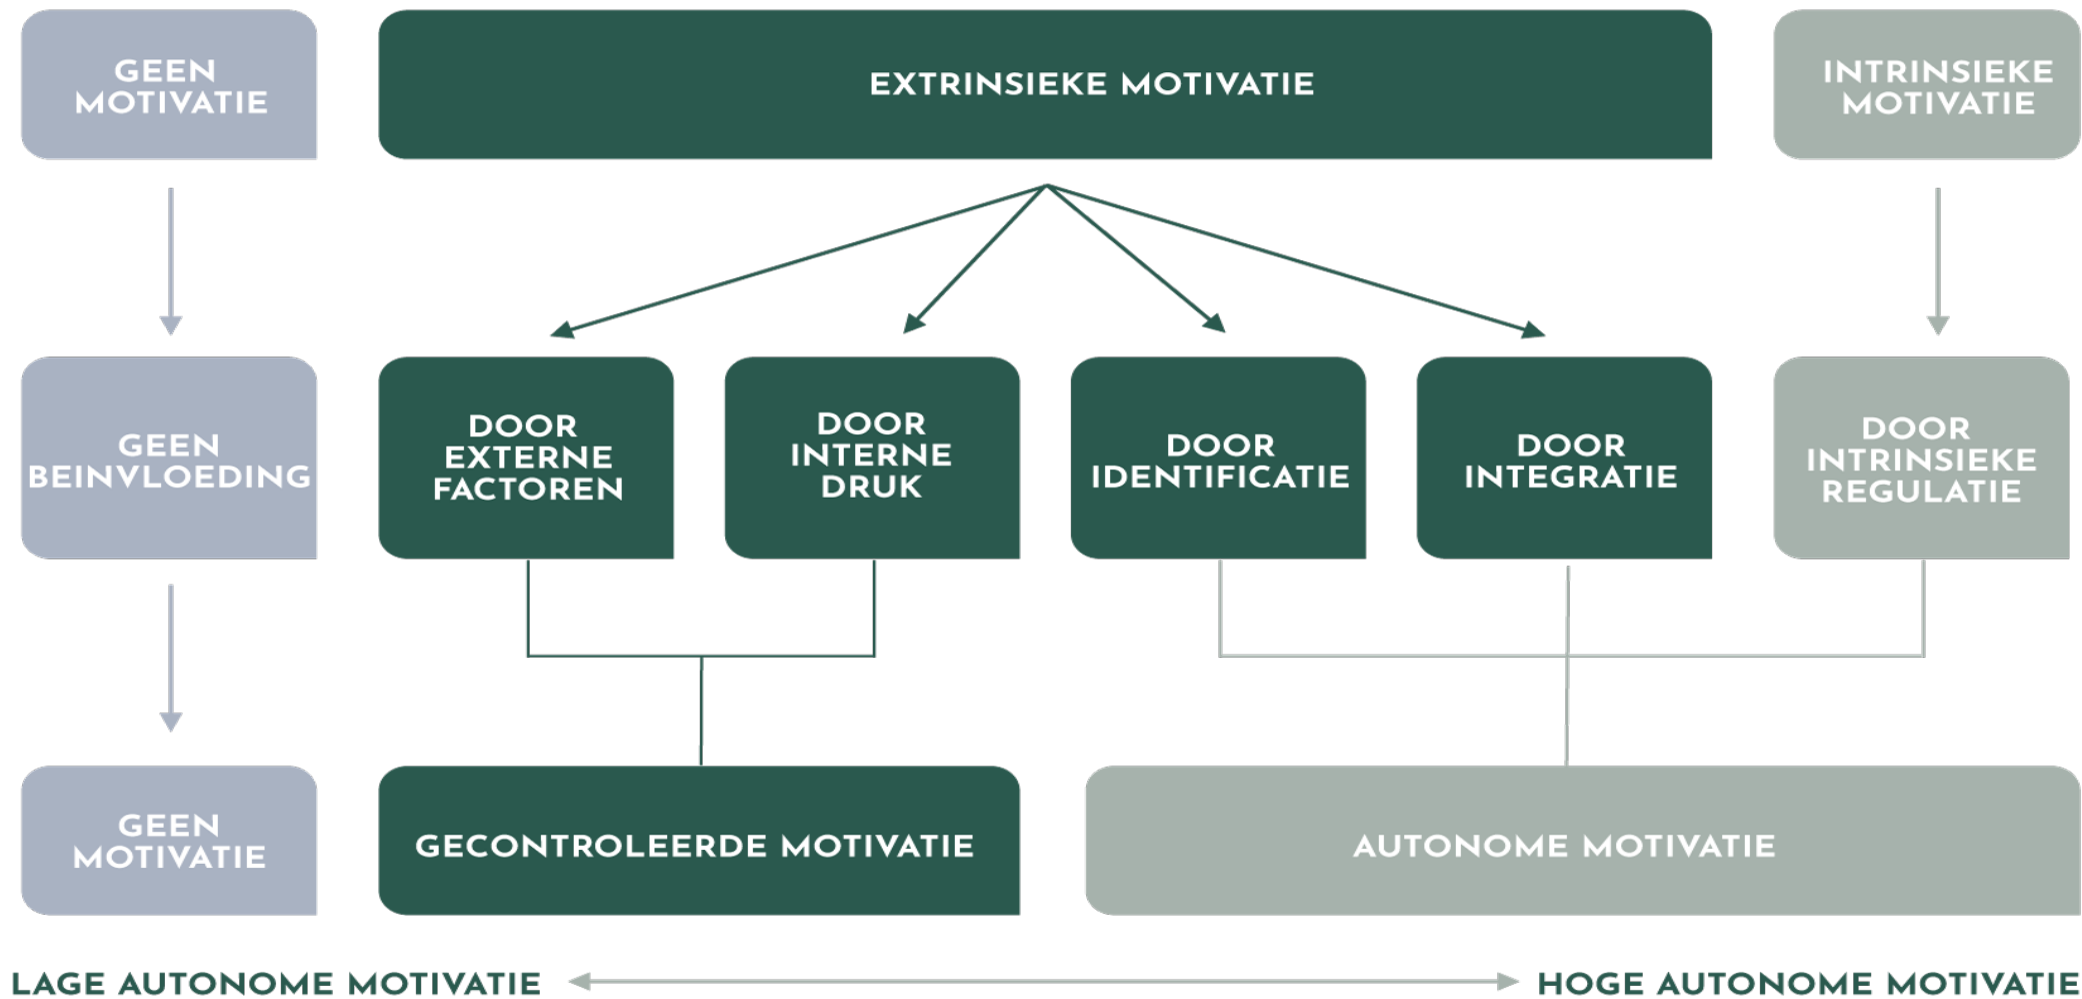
GEEN MOTIVATIE

EXTRINSIEKE MOTIVATIE

INTRINSIEKE MOTIVATIE

GEEN BEINVLOEDING

DOOR EXTERNE FACTOREN

DOOR INTERNE DRUK

DOOR IDENTIFICATIE

DOOR INTEGRATIE

DOOR INTRINSIEKE REGULATIE

GEEN MOTIVATIE

GECONTROLEERDE MOTIVATIE

AUTONOME MOTIVATIE

LAGE AUTONOME MOTIVATIE

HOGE AUTONOME MOTIVATIE